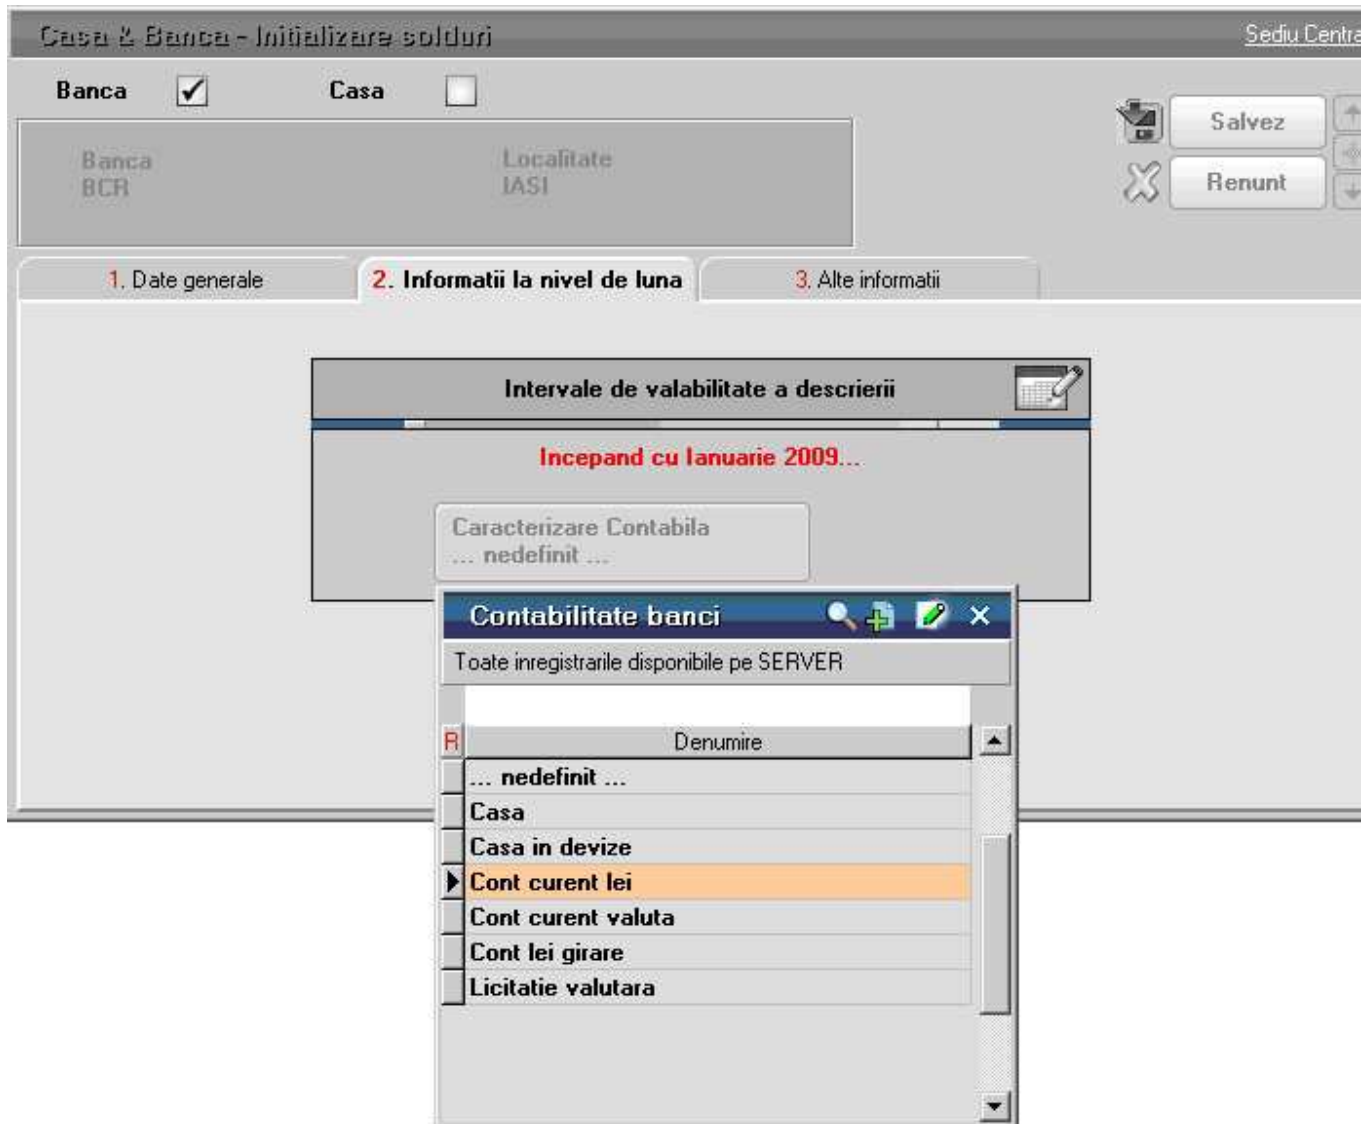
Casa & Banca - Initializare solduri

Sediu Centra

Banca ✓ Casa

Salvez

Renunt

Banca
BCR

Localitate
IASI

1. Date generale

2. Informatii la nivel de luna

3. Alte informatii

Intervale de valabilitate a descrierii

Incepand cu Ianuarie 2009...

Caracterizare Contabila
... nedefinit ...

Contabilitate banci

Toate inregistrarile disponibile pe SERVER

| R | Denumire |
|---|---|
| | ... nedefinit ... |
| | Casa |
| | Casa in devize |
| | Cont curent lei |
| | Cont curent valuta |
| | Cont lei girare |
| | Licitatie valutara |